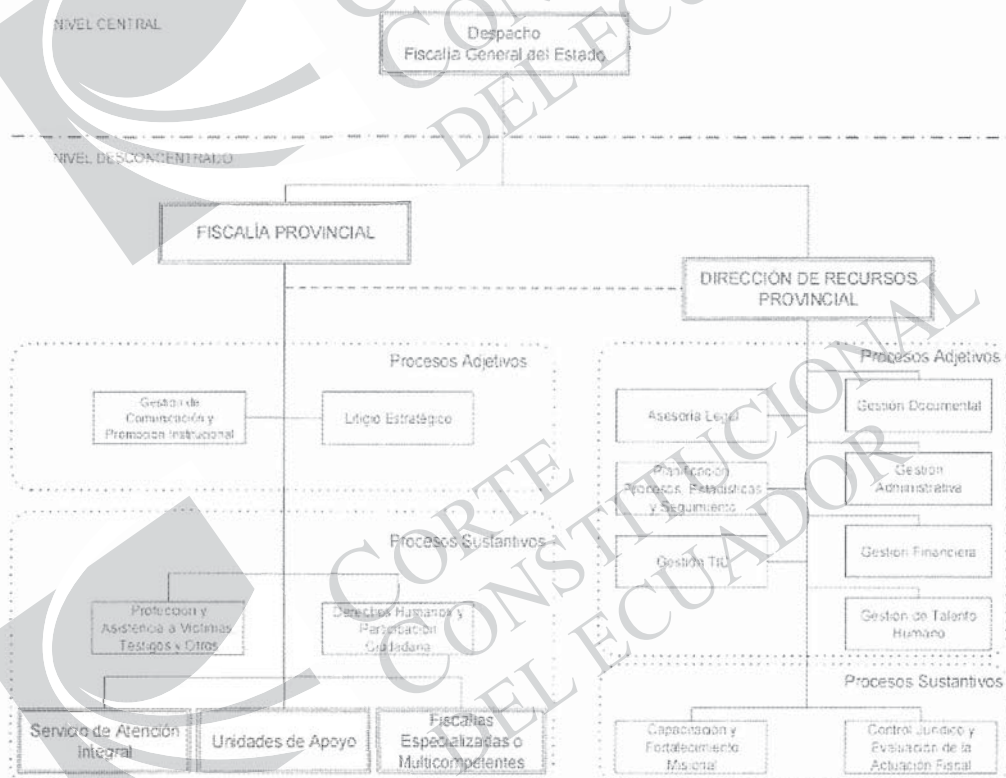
NIVEL CENTRAL

Despacho
Fiscalía General del Estado

NIVEL DESCONCENTRADO

FISCALÍA PROVINCIAL

DIRECCIÓN DE RECURSOS PROVINCIAL

Procesos Adjetivos

Gestión de Comunicación y Promoción Institucional

Litigio Estratégico

Procesos Sustantivos

Protección y Asistencia a Víctimas, Testigos y Otros

Derechos Humanos y Participación Ciudadana

Servicio de Atención Integral

Unidades de Apoyo

Fiscalías Especializadas o Multicompetentes

Procesos Adjetivos

Asesoría Legal

Planificación, Procesos, Estadísticas y Seguimiento

Gestión TIC

Gestión Documental

Gestión Administrativa

Gestión Financiera

Gestión de Talento Humano

Procesos Sustantivos

Capacitación y Fortalecimiento Misional

Control Jurídico y Evaluación de la Actuación Fiscal

CORTE CONSTITUCIONAL DEL ECUADOR

CORTE CONSTITUCIONAL DEL ECUADOR